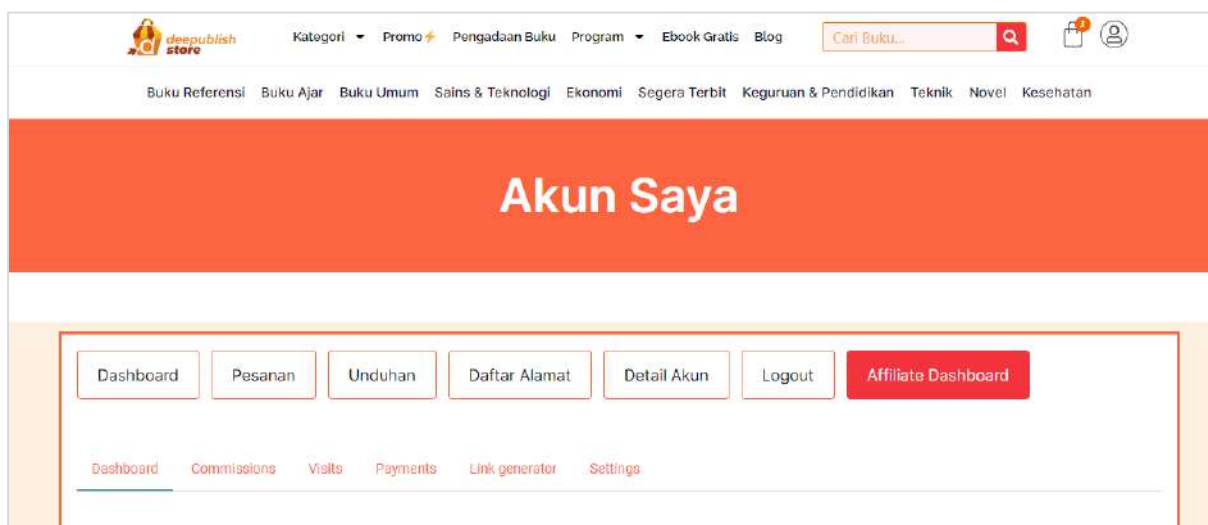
deepublish store

Kategori Promo Pengadaan Buku Program Ebook Gratis Blog Cari Buku...

Buku Referensi Buku Ajar Buku Umum Sains & Teknologi Ekonomi Segera Terbit Keguruan & Pendidikan Teknik Novel Kesehatan

Akun Saya

Dashboard Pesanan Unduhan Daftar Alamat Detail Akun Logout Affiliate Dashboard

Dashboard Commissions Visits Payments Link generator Settings